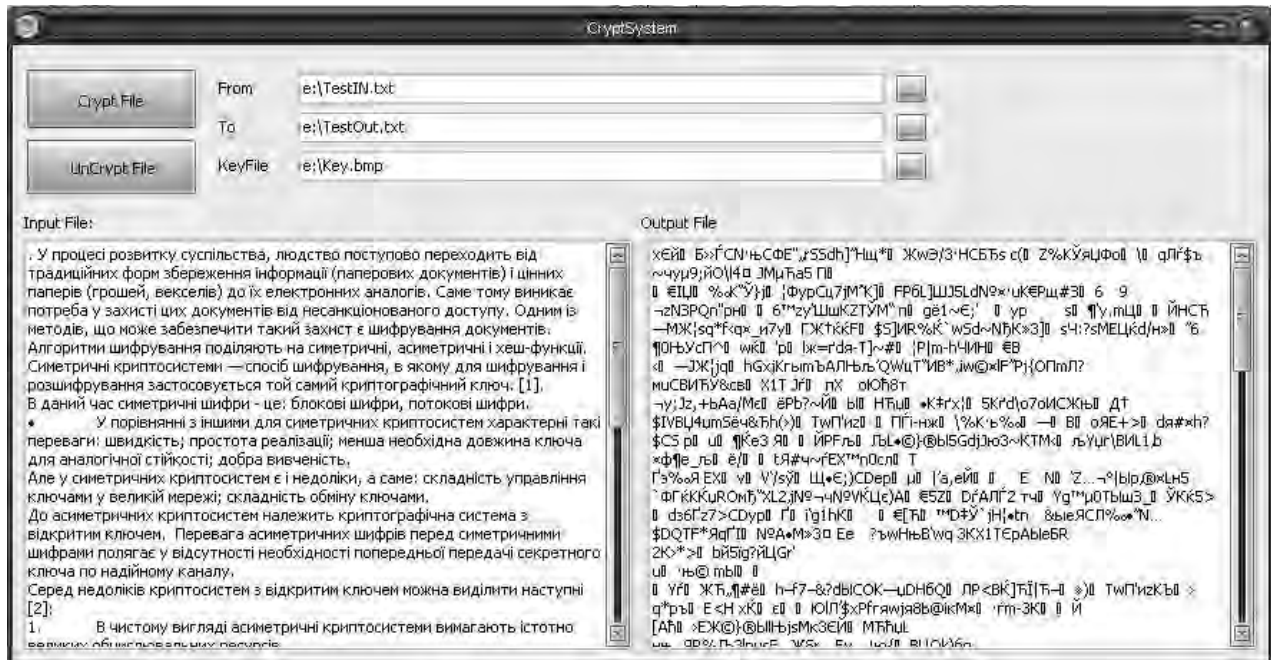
CryptSystem

Crypt File

UnCrypt File

From e:\TestIN.txt

To e:\TestOut.txt

KeyFile e:\Key.bmp

Input File:

. У процесі розвитку суспільства, людство поступово переходить від традиційних форм збереження інформації (паперових документів) і цінних паперів (грошей, векселів) до їх електронних аналогів. Саме тому виникає потреба у захисті цих документів від несанкціонованого доступу. Одним із методів, що може забезпечити такий захист є шифрування документів.
Алгоритми шифрування поділяють на симетричні, асиметричні і хеш-функції.
Симетричні криптосистеми — спосіб шифрування, в якому для шифрування і розшифрування застосовується той самий криптографічний ключ. [1].
В даний час симетричні шифри - це: блокові шифри, потокові шифри.
• У порівнянні з іншими для симетричних криптосистем характерні такі переваги: швидкість; простота реалізації; менша необхідна довжина ключа для аналогічної стійкості; добра вивченість.
Але у симетричних криптосистем є і недоліки, а саме: складність управління ключами у великій мережі; складність обміну ключами.
До асиметричних криптосистем належить криптографічна система з відкритим ключем. Перевага асиметричних шифрів перед симетричними шифрами полягає у відсутності необхідності попередньої передачі секретного ключа по надійному каналу.
Серед недоліків криптосистем з відкритим ключем можна виділити наступні [2]:
1. В чистому вигляді асиметричні криптосистеми вимагають істотно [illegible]

Output File

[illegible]